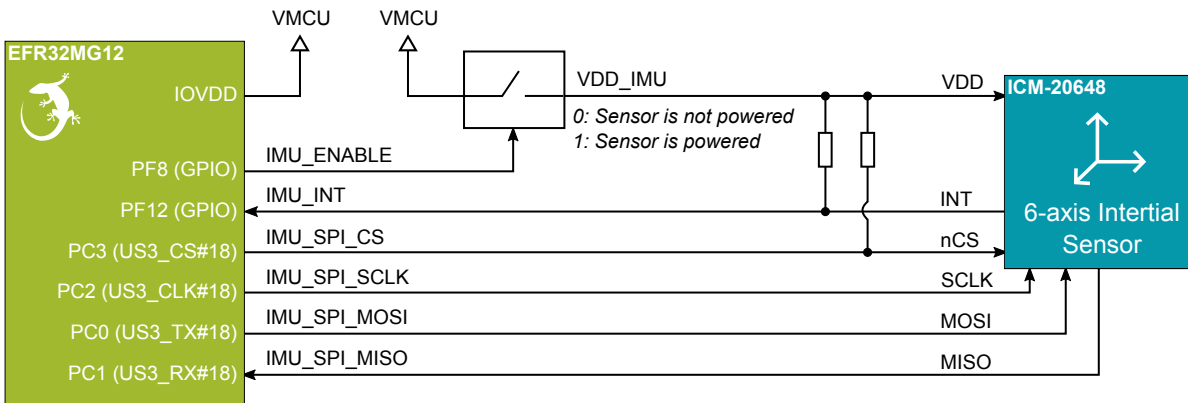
VMCU
VMCU

EFR32MG12
IOVDD
PF8 (GPIO)
PF12 (GPIO)
PC3 (US3_CS#18)
PC2 (US3_CLK#18)
PC0 (US3_TX#18)
PC1 (US3_RX#18)

IMU_ENABLE
IMU_INT
IMU_SPI_CS
IMU_SPI_SCLK
IMU_SPI_MOSI
IMU_SPI_MISO

VDD_IMU
0: Sensor is not powered
1: Sensor is powered

VDD
INT
nCS
SCLK
MOSI
MISO

ICM-20648
6-axis Intertial Sensor